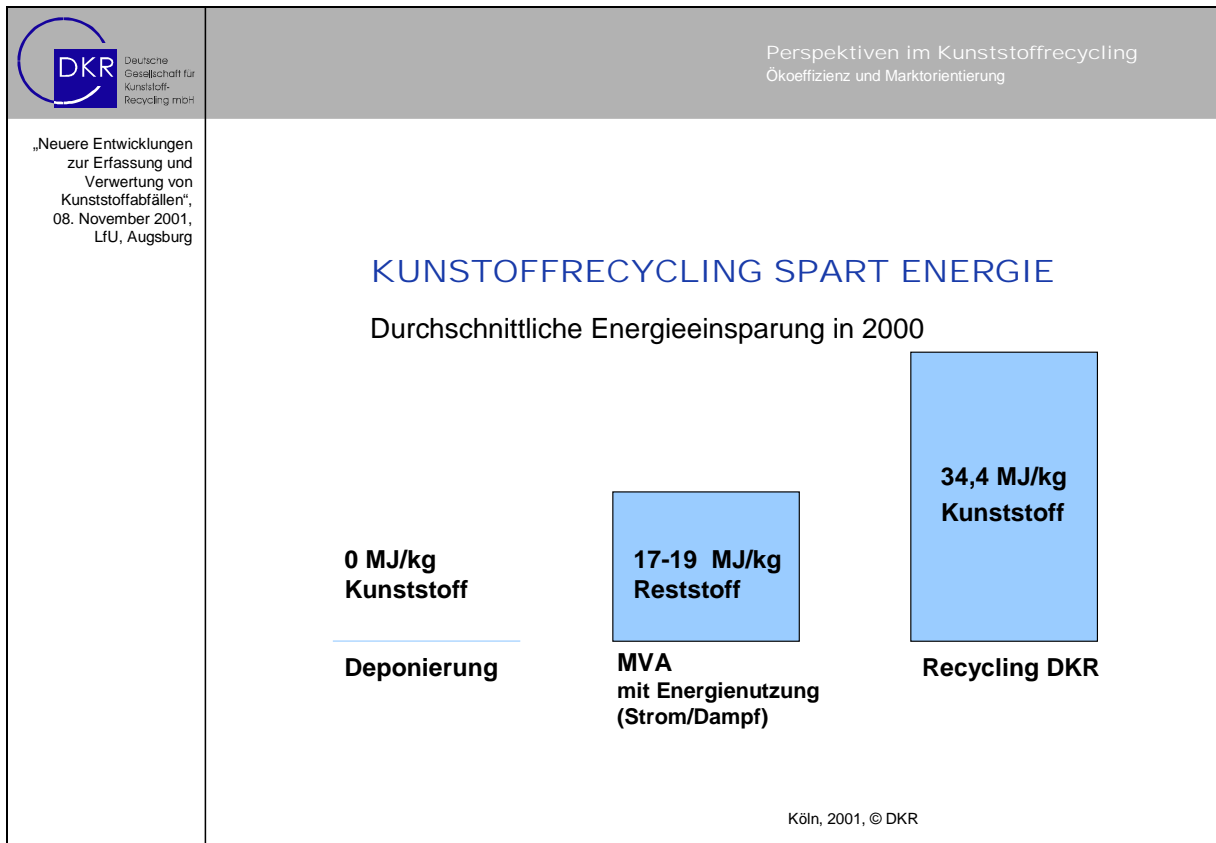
DKR Deutsche Gesellschaft für Kunststoff-Recycling mbH

Perspektiven im Kunststoffrecycling
Ökoeffizienz und Marktorientierung

„Neuere Entwicklungen zur Erfassung und Verwertung von Kunststoffabfällen“, 08. November 2001, LfU, Augsburg

KUNSTOFFRECYCLING SPART ENERGIE

Durchschnittliche Energieeinsparung in 2000

0 MJ/kg
Kunststoff

Deponierung

17-19 MJ/kg
Reststoff

MVA
mit Energienutzung
(Strom/Dampf)

34,4 MJ/kg
Kunststoff

Recycling DKR

Köln, 2001, © DKR